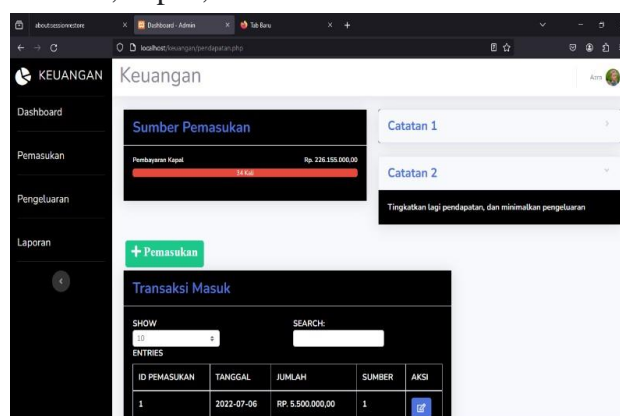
aboutsessionrestore | Dashboard - Admin | Tab Baru

localhost/keuangan/pendapatan.php

KEUANGAN

Keuangan

Arm

Dashboard

Pemasukan

Pengeluaran

Laporan

Sumber Pemasukan

Pembayaran Kapal

Rp. 226.155.000,00

14 Kali

Catatan 1

Catatan 2

Tingkatkan lagi pendapatan, dan minimalkan pengeluaran

+ Pemasukan

Transaksi Masuk

SHOW

10

ENTRIES

SEARCH:

| ID PEMASUKAN | TANGGAL | JUMLAH | SUMBER | AKSI |
|---|---|---|---|---|
| 1 | 2022-07-06 | RP. 5.500.000,00 | 1 | |